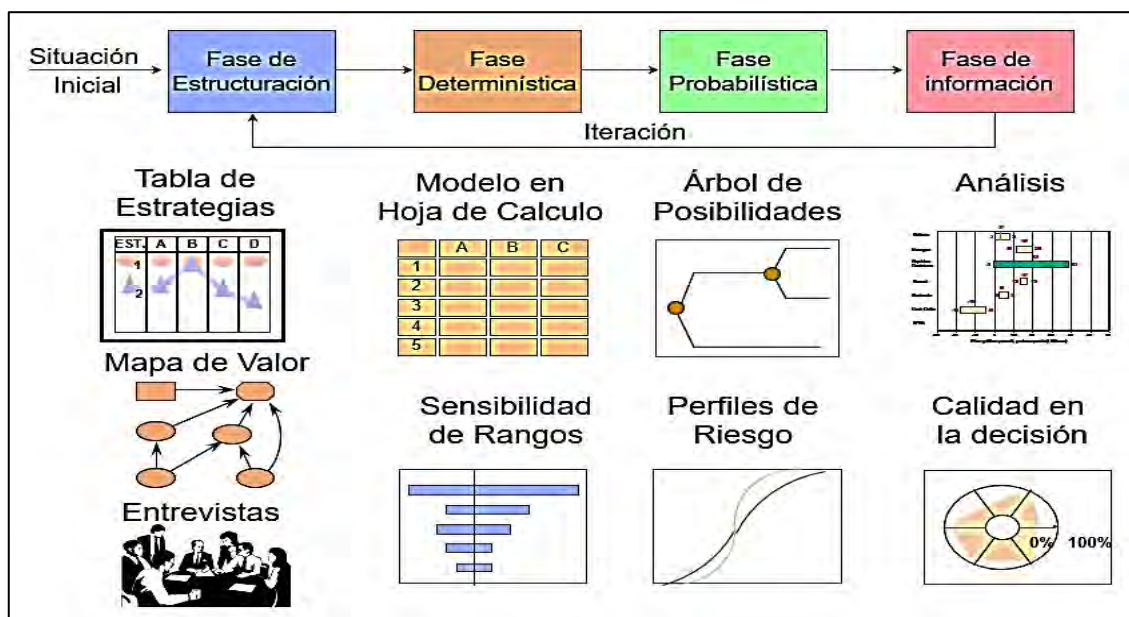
Situación Inicial

Fase de Estructuración

Fase Determinística

Fase Probabilística

Fase de información

Iteración

Tabla de Estrategias

| EST. | A | B | C | D |
|---|---|---|---|---|
| 1 | | | | |
| 2 | | | | |

Modelo en Hoja de Calculo

| | A | B | C |
|---|---|---|---|
| 1 | | | |
| 2 | | | |
| 3 | | | |
| 4 | | | |
| 5 | | | |

Árbol de Posibilidades

Análisis

Mapa de Valor

Sensibilidad de Rangos

Perfiles de Riesgo

Calidad en la decisión

0%

100%

Entrevistas